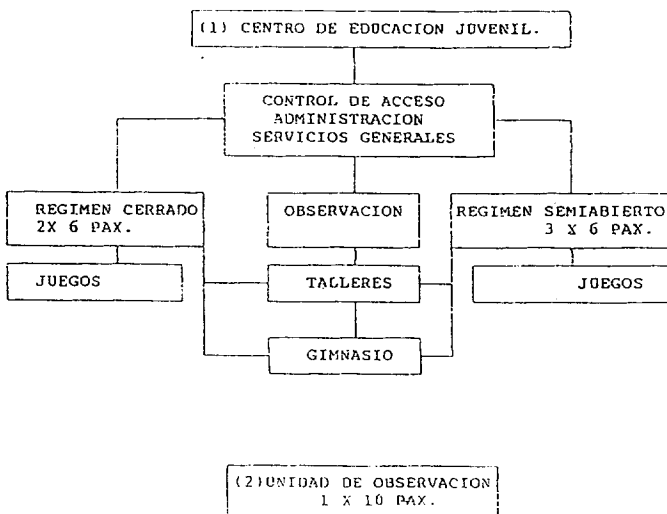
(1) CENTRO DE EDUCACION JUVENIL.

CONTROL DE ACCESO
ADMINISTRACION
SERVICIOS GENERALES

REGIMEN CERRADO
2X 6 PAX.

OBSERVACION

REGIMEN SEMIABIERTO
3 X 6 PAX.

JUEGOS

TALLERES

JUEGOS

GIMNASIO

(2)UNIDAD DE OBSERVACION
1 X 10 PAX.